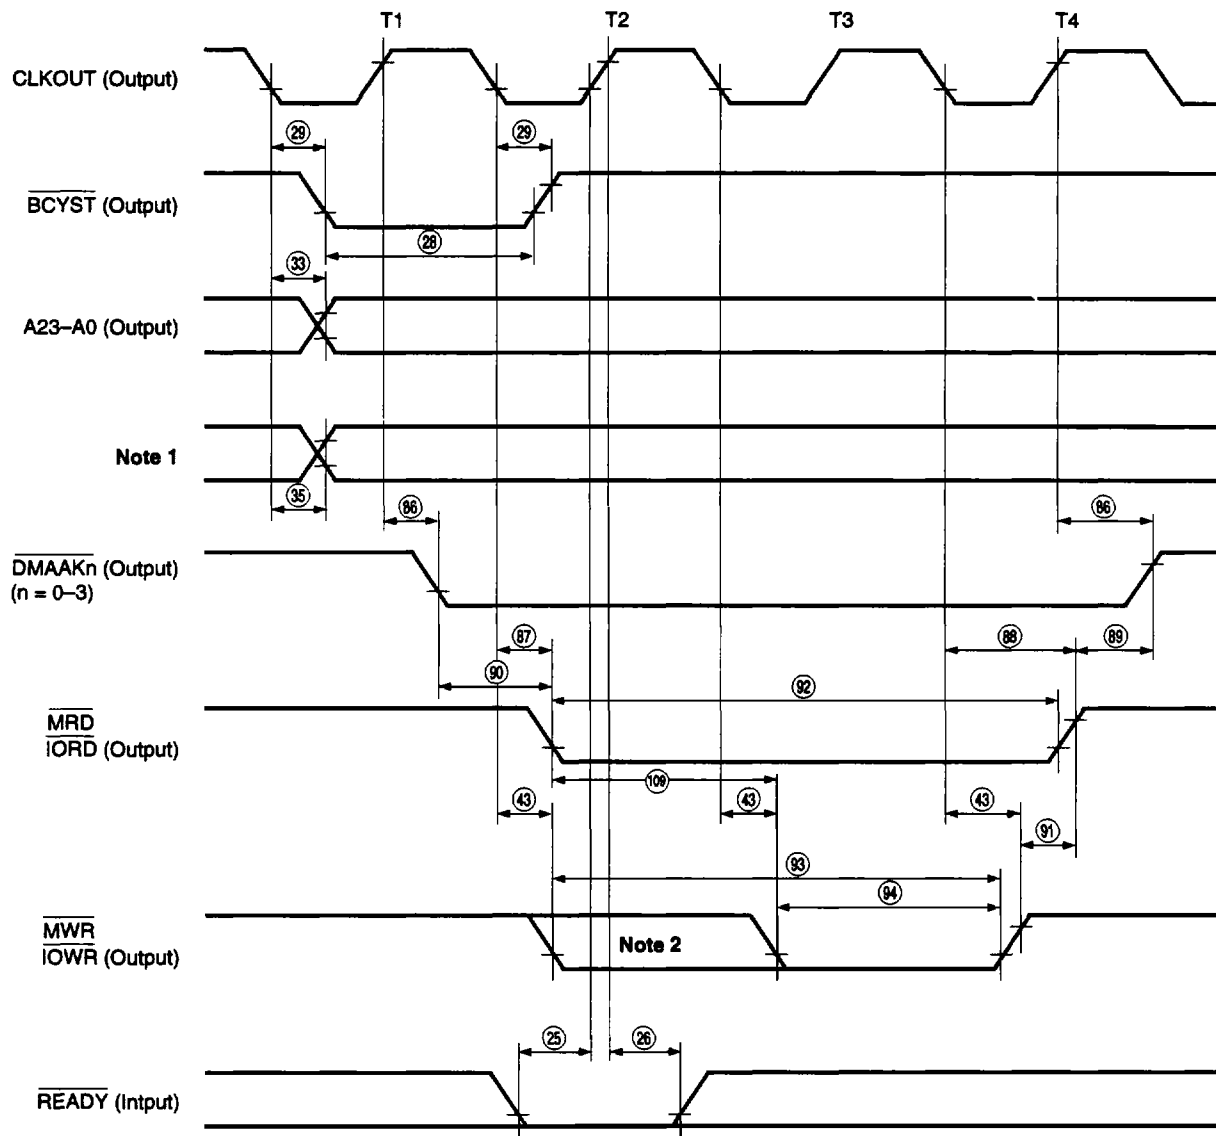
T1 T2 T3 T4

CLKOUT (Output)

29 29

$\overline{BCYST}$ (Output)

28

33

A23–A0 (Output)

Note 1

35

86 86

$\overline{DMAAKn}$ (Output)
(n = 0–3)

87 88 89

90 92

$\overline{MRD}$
$\overline{IORD}$ (Output)

109

43 43 43

91

93

94

$\overline{MWR}$
$\overline{IOWR}$ (Output)

Note 2

25 26

$\overline{READY}$ (Intput)